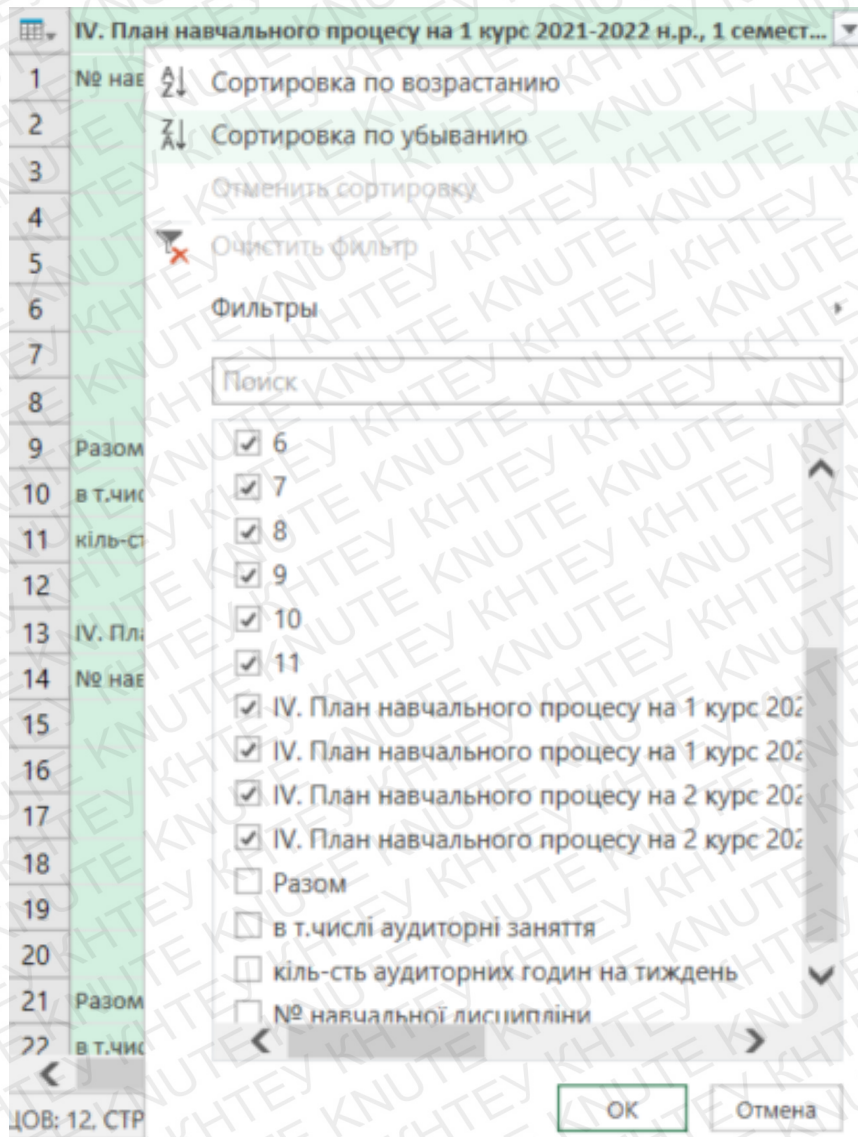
IV. План навчального процесу на 1 курс 2021-2022 н.р., 1 семест...

1 № нав
2
3
4
5
6
7
8
9 Разом
10 в т.чис
11 кіль-с
12
13 IV. Пл
14 № нав
15
16
17
18
19
20
21 Разом
22 в т.чис

Сортировка по возрастанию
Сортировка по убыванию
Отменить сортировку
Очистить фильтр
Фильтры
Поиск
☑ 6
☑ 7
☑ 8
☑ 9
☑ 10
☑ 11
☑ IV. План навчального процесу на 1 курс 202
☑ IV. План навчального процесу на 1 курс 202
☑ IV. План навчального процесу на 2 курс 202
☑ IV. План навчального процесу на 2 курс 202
☐ Разом
☐ в т.числі аудиторні заняття
☐ кіль-сть аудиторних годин на тиждень
☐ № навчальної дисципліни

OK
Отмена

ЦОВ: 12, СТР

KHTEY KNUTE